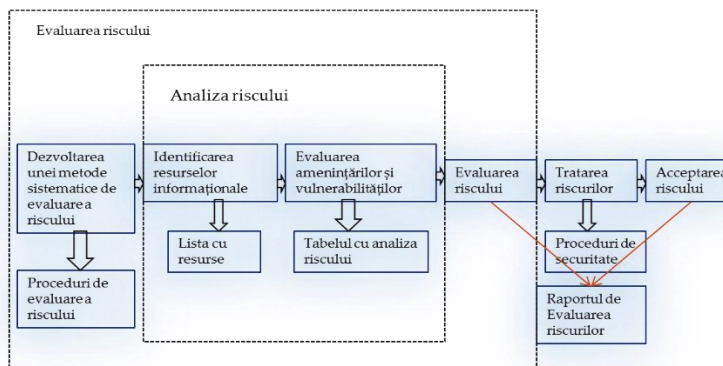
Evaluarea riscului

Analiza riscului

Dezvoltarea unei metode sistematice de evaluare a riscului

Identificarea resurselor informaționale

Evaluarea amenințărilor și vulnerabilităților

Evaluarea riscului

Tratarea riscurilor

Acceptarea riscului

Lista cu resurse

Tabelul cu analiza riscului

Proceduri de securitate

Proceduri de evaluare a riscului

Raportul de Evaluarea riscurilor